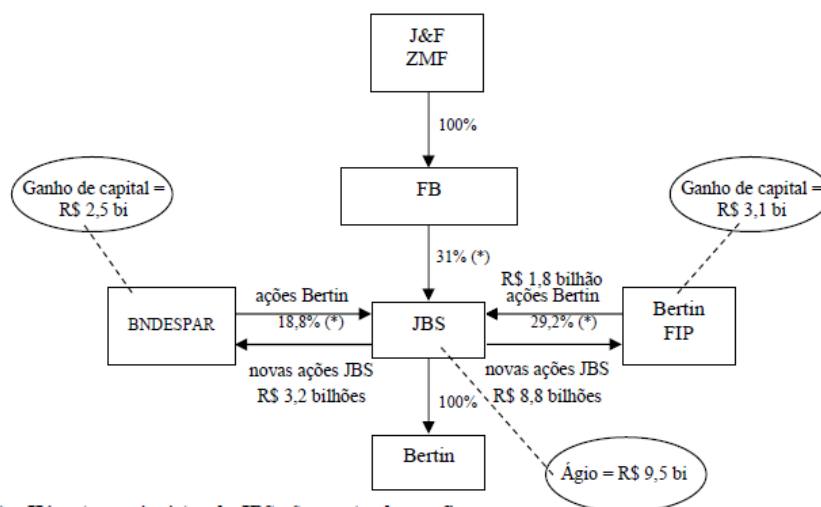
J&F
ZMF

100%

FB

Ganho de capital =
R$ 2,5 bi

Ganho de capital =
R$ 3,1 bi

31% (*)

BNDESPAR

ações Bertin
18,8% (*)

JBS

R$ 1,8 bilhão
ações Bertin
29,2% (*)

Bertin
FIP

novas ações JBS
R$ 3,2 bilhões

novas ações JBS
R$ 8,8 bilhões

100%

Bertin

Ágio = R$ 9,5 bi

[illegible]